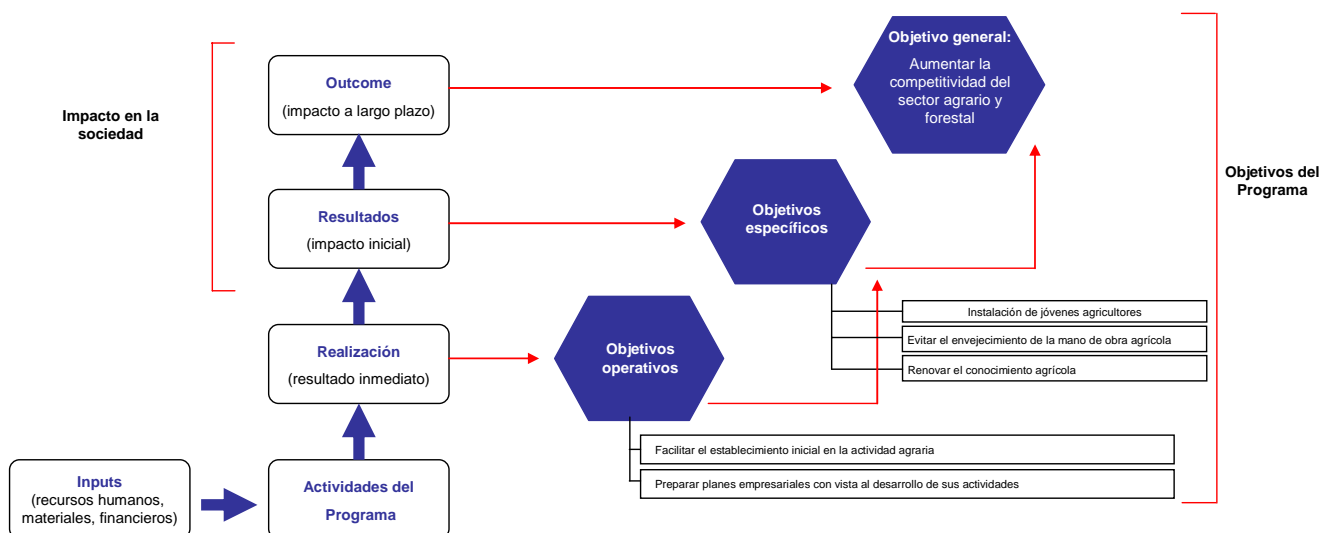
Impacto en la sociedad

Outcome
(impacto a largo plazo)

Resultados
(impacto inicial)

Realización
(resultado inmediato)

Inputs
(recursos humanos, materiales, financieros)

Actividades del Programa

Objetivo general:
Aumentar la competitividad del sector agrario y forestal

Objetivos específicos

Instalación de jóvenes agricultores

Evitar el envejecimiento de la mano de obra agrícola

Renovar el conocimiento agrícola

Objetivos operativos

Facilitar el establecimiento inicial en la actividad agraria

Preparar planes empresariales con vista al desarrollo de sus actividades

Objetivos del Programa